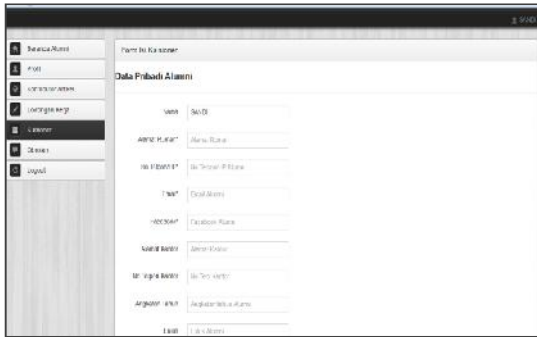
BUDI

Beranda Alumni

Profil

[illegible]

Lowongan Kerja

Kuesioner

Diskusi

Logout

Form Isi Kuesioner

Data Pribadi Alumni

Nama | BUDI

Alamat Rumah* | Alamat Rumah

No Telepon/HP* | No Telepon/HP Alumni

Email* | Email Alumni

Facebook* | Facebook Alumni

Alamat Kantor | Alamat Kantor

No Telepon Kantor | No Telp Kantor

Angkatan Masuk | Angkatan Masuk Alumni

Lulus | Lulus Alumni